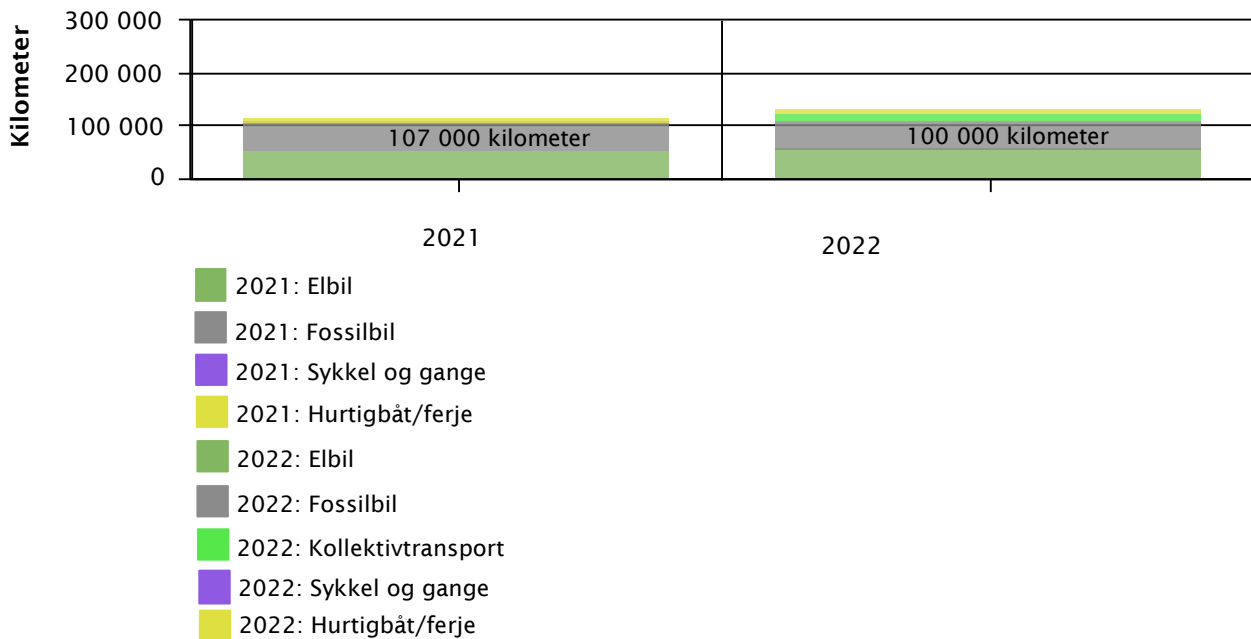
Kilometer

300 000
200 000
100 000
0

107 000 kilometer
100 000 kilometer

2021
2022

2021: Elbil
2021: Fossilbil
2021: Sykkel og gange
2021: Hurtigbåt/ferje
2022: Elbil
2022: Fossilbil
2022: Kollektivtransport
2022: Sykkel og gange
2022: Hurtigbåt/ferje